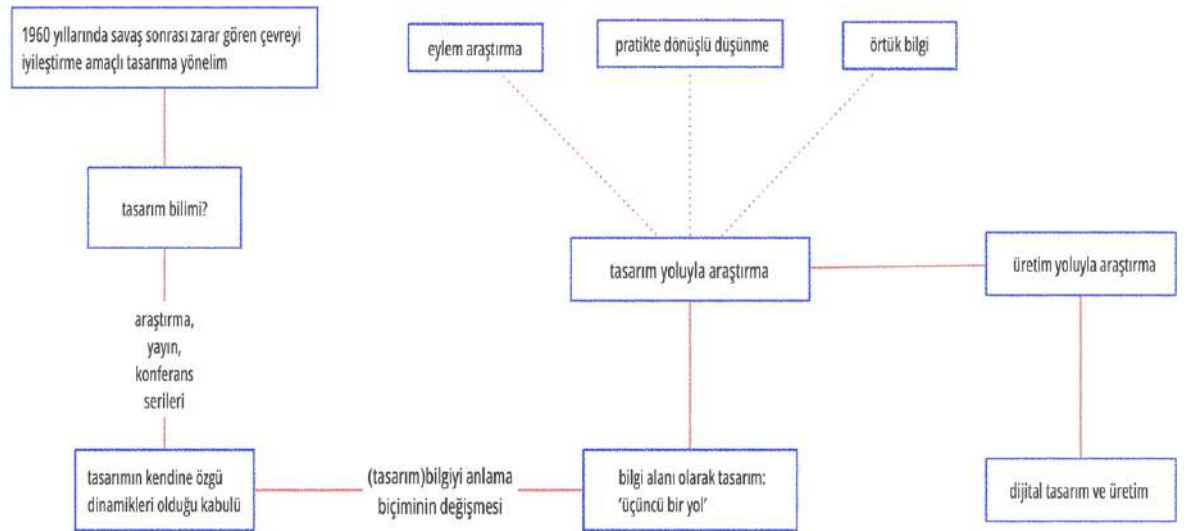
1960 yıllarında savaş sonrası zarar gören çevreyi iyileştirme amaçlı tasarıma yönelim

eylem araştırma

pratikte dönüşlü düşünme

örtük bilgi

tasarım bilimi?

tasarım yoluyla araştırma

üretim yoluyla araştırma

araştırma, yayın, konferans serileri

tasarımın kendine özgü dinamikleri olduğu kabulü

(tasarım)bilgiyi anlama biçiminin değişmesi

bilgi alanı olarak tasarım: 'üçüncü bir yol'

dijital tasarım ve üretim